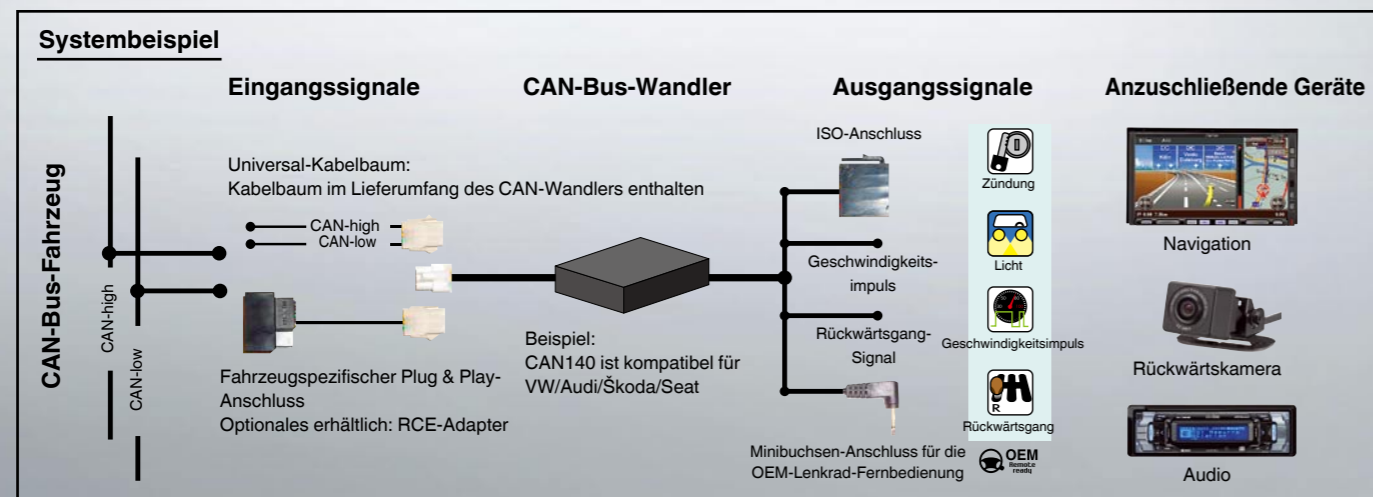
Systembeispiel

Eingangssignale

CAN-Bus-Wandler

Ausgangssignale

Anzuschließende Geräte

CAN-Bus-Fahrzeug

CAN-high

CAN-low

Universal-Kabelbaum:
Kabelbaum im Lieferumfang des CAN-Wandlers enthalten

CAN-high
CAN-low

Fahrzeugspezifischer Plug & Play-Anschluss
Optionales erhältlich: RCE-Adapter

Beispiel:
CAN140 ist kompatibel für VW/Audi/Škoda/Seat

ISO-Anschluss

Geschwindigkeits-impuls

Rückwärtsgang-Signal

Minibuchsen-Anschluss für die OEM-Lenkrad-Fernbedienung

Zündung

Licht

Geschwindigkeitsimpuls

R

Rückwärtsgang

OEM Remote ready

Navigation

Rückwärtskamera

Audio